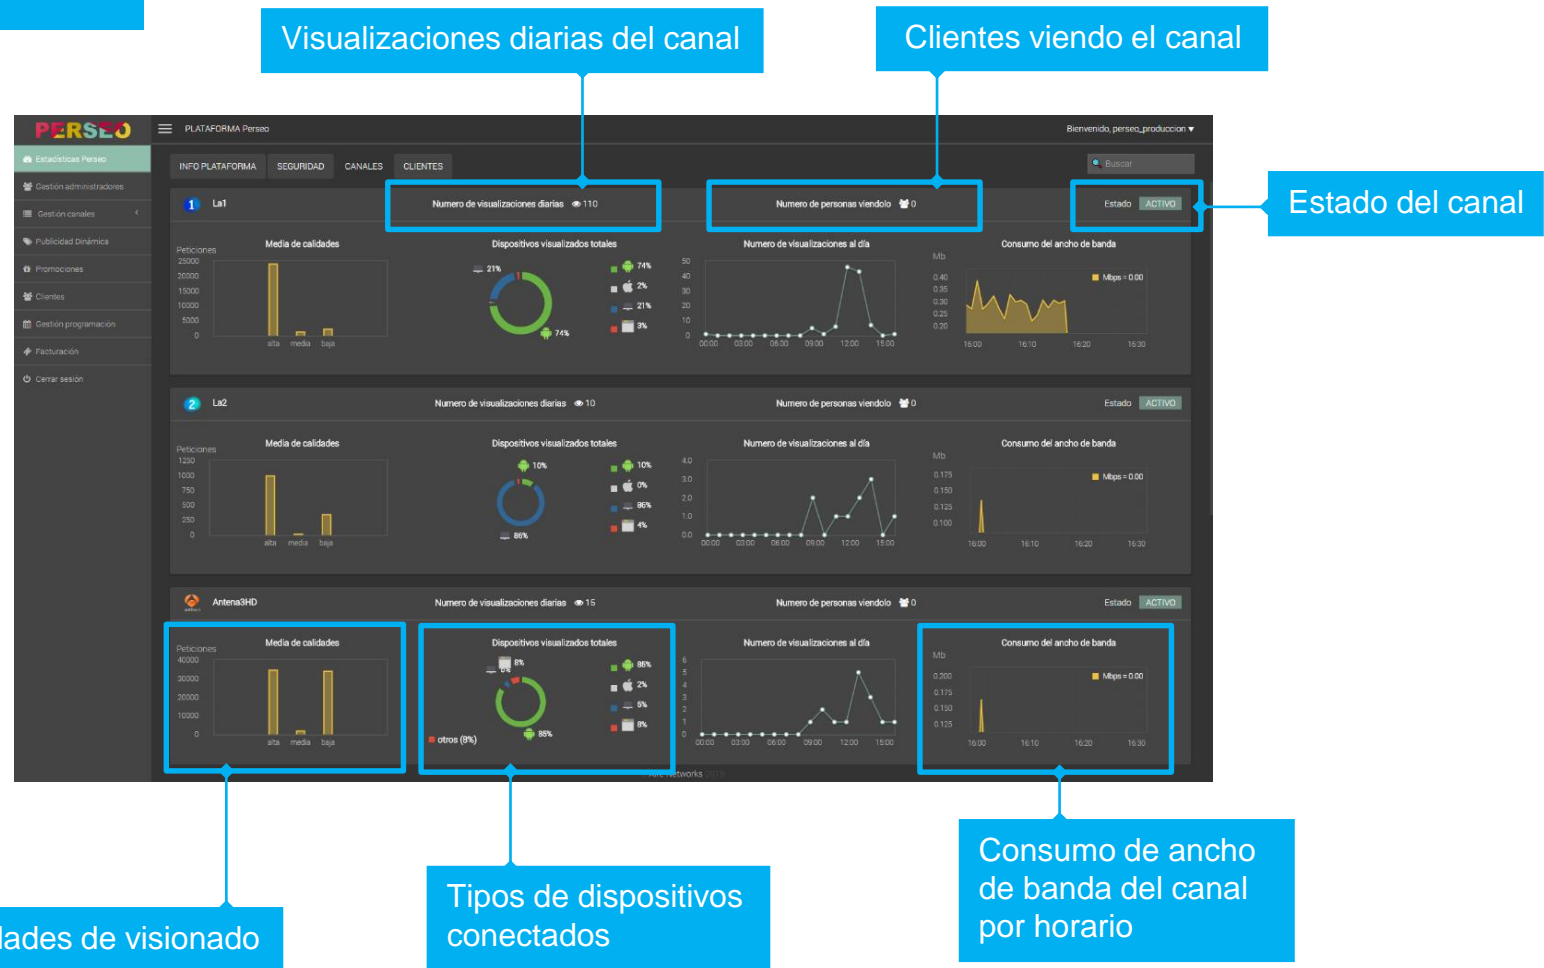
Visualizaciones diarias del canal

Clientes viendo el canal

PERSEO

PLATAFORMA Perseo

Bienvenido, perseo_produccion ▾

Estadísticas Perseo
Gestión administradores
Gestión canales
Publicidad Dinámica
Promociones
Clientes
Gestión programación
Facturación
Cerrar sesión

INFO PLATAFORMA
SEGURIDAD
CANALES
CLIENTES

Buscar

1 La1
Numero de visualizaciones diarias 110
Numero de personas viendolo 0
Estado ACTIVO

Estado del canal

Media de calidades
Peticiones
25000
20000
15000
10000
5000
0
alta media baja

Dispositivos visualizados totales
21%
74%
74%
2%
21%
3%

Numero de visualizaciones al día
50
40
30
20
10
0
00:00 03:00 06:00 09:00 12:00 15:00

Consumo del ancho de banda
Mb
0.40
0.35
0.30
0.25
0.20
Mbps = 0.00
16:00 16:10 16:20 16:30

2 La2
Numero de visualizaciones diarias 10
Numero de personas viendolo 0
Estado ACTIVO

Media de calidades
Peticiones
1250
1000
750
500
250
0
alta media baja

Dispositivos visualizados totales
10%
86%
10%
0%
86%
4%

Numero de visualizaciones al día
4.0
3.0
2.0
1.0
0.0
00:00 03:00 06:00 09:00 12:00 15:00

Consumo del ancho de banda
Mb
0.175
0.150
0.125
0.100
Mbps = 0.00
16:00 16:10 16:20 16:30

Antena3HD
Numero de visualizaciones diarias 15
Numero de personas viendolo 0
Estado ACTIVO

Media de calidades
Peticiones
40000
30000
20000
10000
0
alta media baja

Dispositivos visualizados totales
8%
otros (8%)
85%
86%
2%
5%
8%

Numero de visualizaciones al día
6
5
4
3
2
1
0
00:00 03:00 06:00 09:00 12:00 15:00

Consumo del ancho de banda
Mb
0.200
0.175
0.150
0.125
Mbps = 0.00
16:00 16:10 16:20 16:30

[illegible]networks

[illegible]lades de visionado

Tipos de dispositivos conectados

Consumo de ancho de banda del canal por horario